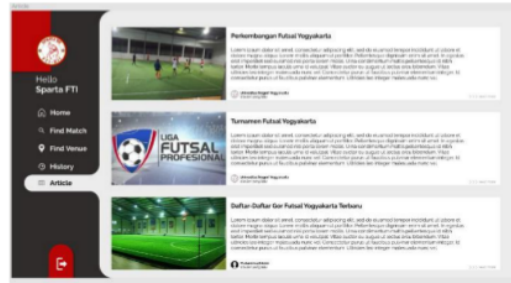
Hello
Sparta FTI

Home
Find Match
Find Venue
History
Article

Perkembangan Futsal Yogyakarta

Lorem ipsum dolor sit amet, consectetur adipiscing elit, sed do eiusmod tempor incididunt ut labore et dolore magna aliqua. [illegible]

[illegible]

Turnamen Futsal Yogyakarta

LIGA FUTSAL PROFESIONAL

Lorem ipsum dolor sit amet, consectetur adipiscing elit, sed do eiusmod tempor incididunt ut labore et dolore magna aliqua. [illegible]

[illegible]

Daftar-Daftar Gor Futsal Yogyakarta Terbaru

Lorem ipsum dolor sit amet, consectetur adipiscing elit, sed do eiusmod tempor incididunt ut labore et dolore magna aliqua. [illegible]

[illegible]